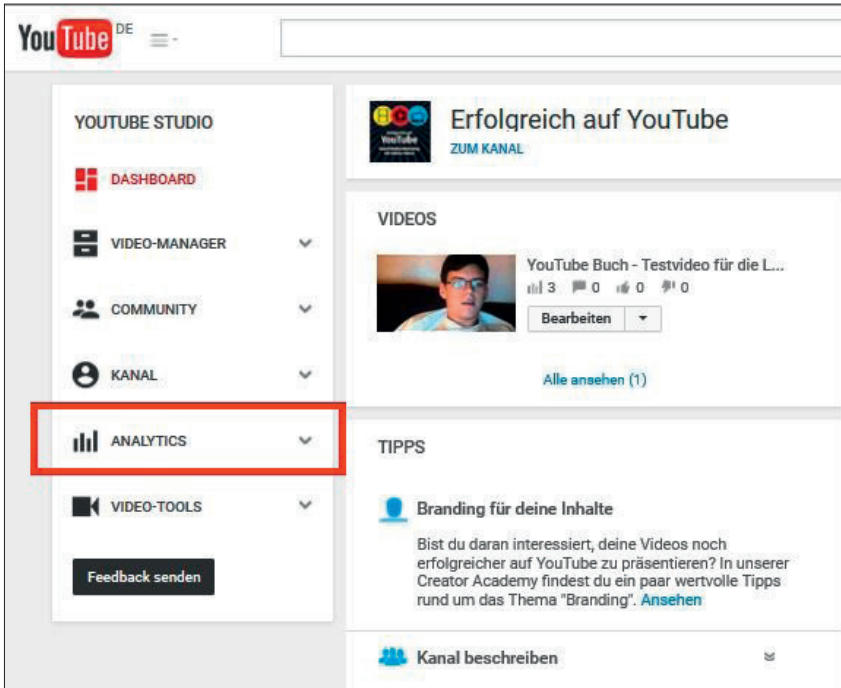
YouTube DE

YOUTUBE STUDIO

DASHBOARD

VIDEO-MANAGER

COMMUNITY

KANAL

ANALYTICS

VIDEO-TOOLS

Feedback senden

Erfolgreich auf YouTube

ZUM KANAL

VIDEOS

YouTube Buch - Testvideo für die L...

3 0 0 0

Bearbeiten

Alle ansehen (1)

TIPPS

Branding für deine Inhalte

Bist du daran interessiert, deine Videos noch erfolgreicher auf YouTube zu präsentieren? In unserer Creator Academy findest du ein paar wertvolle Tipps rund um das Thema "Branding". Ansehen

Kanal beschreiben